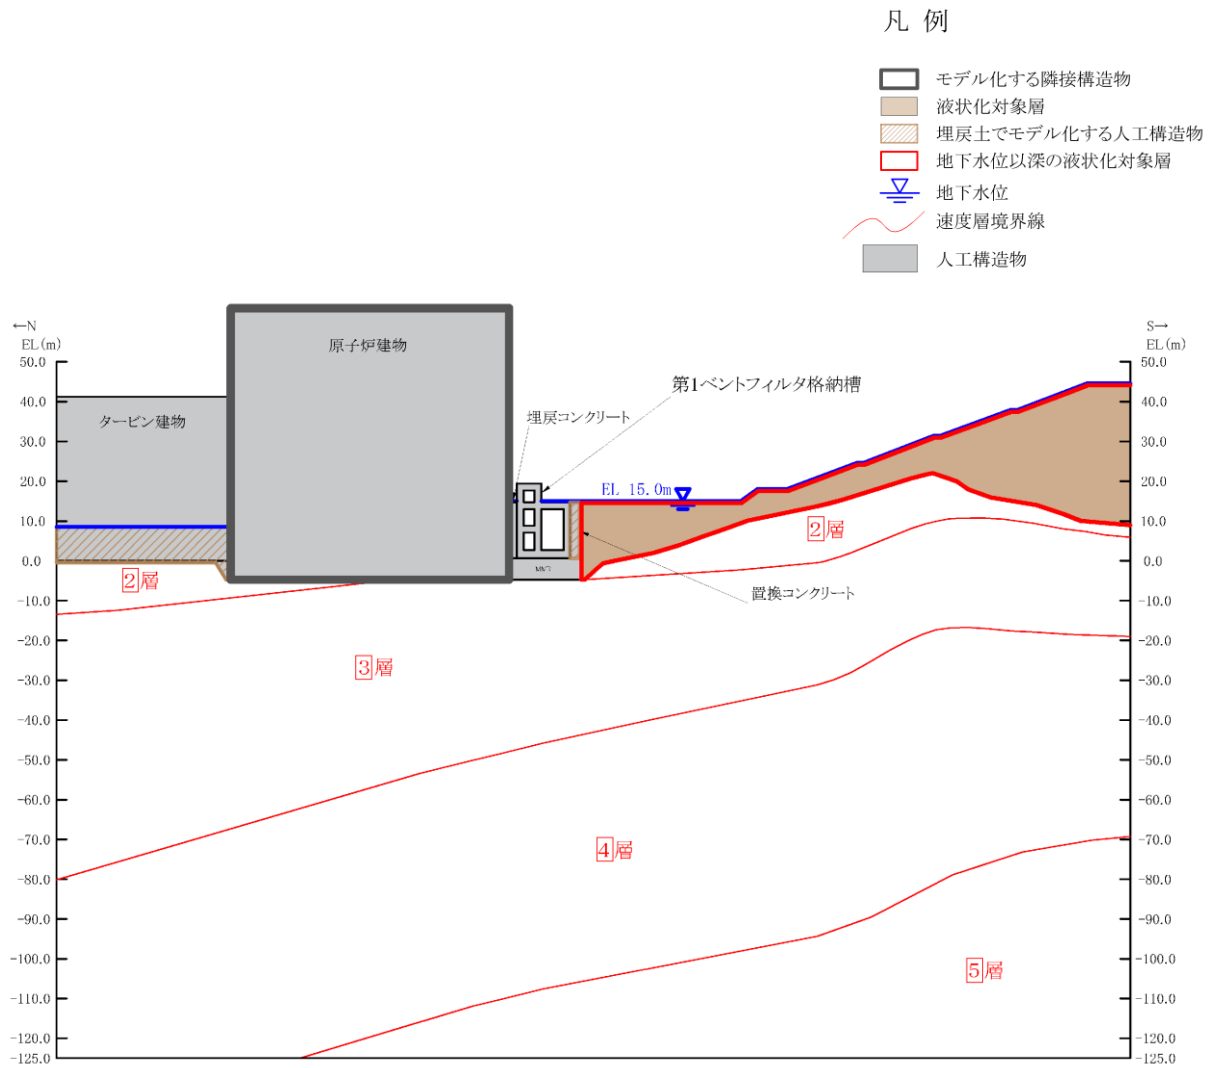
凡 例

モデル化する隣接構造物
液状化対象層
埋戻土でモデル化する人工構造物
地下水位以深の液状化対象層
地下水位
速度層境界線
人工構造物

←N
EL(m)

S→
EL(m)

50.0
40.0
30.0
20.0
10.0
0.0
-10.0
-20.0
-30.0
-40.0
-50.0
-60.0
-70.0
-80.0
-90.0
-100.0
-110.0
-120.0
-125.0

原子炉建物

タービン建物

第1ベントフィルタ格納槽

埋戻コンクリート

EL 15.0m

MMR

置換コンクリート

2層

2層

3層

4層

5層

50.0
40.0
30.0
20.0
10.0
0.0
-10.0
-20.0
-30.0
-40.0
-50.0
-60.0
-70.0
-80.0
-90.0
-100.0
-110.0
-120.0
-125.0